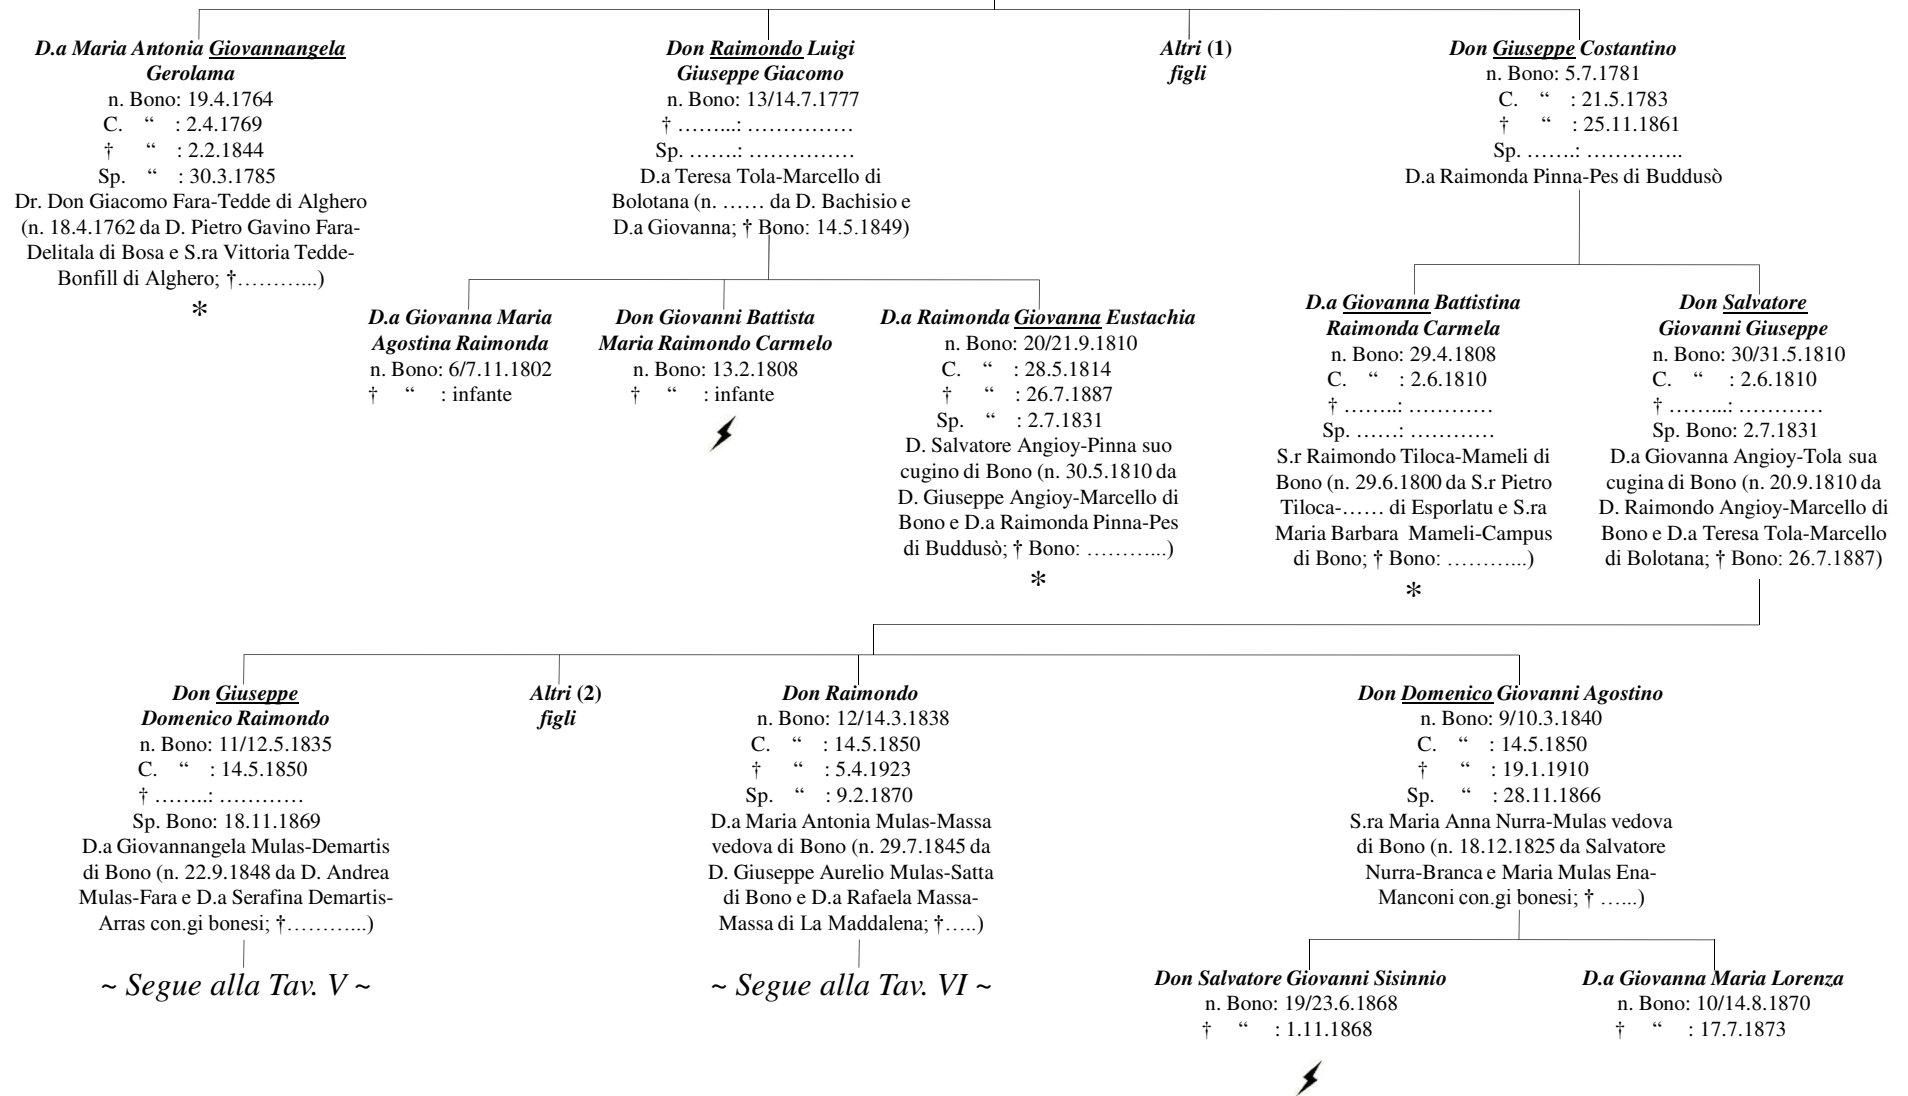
D.a Maria Antonia Giovannangela Gerolama
n. Bono: 19.4.1764
C. " : 2.4.1769
† " : 2.2.1844
Sp. " : 30.3.1785
Dr. Don Giacomo Fara-Tedde di Alghero (n. 18.4.1762 da D. Pietro Gavino Fara-Delitala di Bosa e S.ra Vittoria Tedde-Bonfill di Alghero; †………...)
*

Don Raimondo Luigi Giuseppe Giacomo
n. Bono: 13/14.7.1777
† ……..: ……………
Sp. …….: ……………
D.a Teresa Tola-Marcello di Bolotana (n. …… da D. Bachisio e D.a Giovanna; † Bono: 14.5.1849)

Altri (1) figli

Don Giuseppe Costantino
n. Bono: 5.7.1781
C. " : 21.5.1783
† " : 25.11.1861
Sp. …….: …………..
D.a Raimonda Pinna-Pes di Buddusò

D.a Giovanna Maria Agostina Raimonda
n. Bono: 6/7.11.1802
† " : infante

Don Giovanni Battista Maria Raimondo Carmelo
n. Bono: 13.2.1808
† " : infante

D.a Raimonda Giovanna Eustachia
n. Bono: 20/21.9.1810
C. " : 28.5.1814
† " : 26.7.1887
Sp. " : 2.7.1831
D. Salvatore Angioy-Pinna suo cugino di Bono (n. 30.5.1810 da D. Giuseppe Angioy-Marcello di Bono e D.a Raimonda Pinna-Pes di Buddusò; † Bono: ………...)
*

D.a Giovanna Battistina Raimonda Carmela
n. Bono: 29.4.1808
C. " : 2.6.1810
† ……..: …………
Sp. ……: …………
S.r Raimondo Tiloca-Mameli di Bono (n. 29.6.1800 da S.r Pietro Tiloca-…… di Esporlatu e S.ra Maria Barbara Mameli-Campus di Bono; † Bono: ………...)
*

Don Salvatore Giovanni Giuseppe
n. Bono: 30/31.5.1810
C. " : 2.6.1810
† ……..: …………
Sp. Bono: 2.7.1831
D.a Giovanna Angioy-Tola sua cugina di Bono (n. 20.9.1810 da D. Raimondo Angioy-Marcello di Bono e D.a Teresa Tola-Marcello di Bolotana; † Bono: 26.7.1887)

Don Giuseppe Domenico Raimondo
n. Bono: 11/12.5.1835
C. " : 14.5.1850
† ……..: …………
Sp. Bono: 18.11.1869
D.a Giovannangela Mulas-Demartis di Bono (n. 22.9.1848 da D. Andrea Mulas-Fara e D.a Serafina Demartis-Arras con.gi bonesi; †………...)
~ Segue alla Tav. V ~

Altri (2) figli

Don Raimondo
n. Bono: 12/14.3.1838
C. " : 14.5.1850
† " : 5.4.1923
Sp. " : 9.2.1870
D.a Maria Antonia Mulas-Massa vedova di Bono (n. 29.7.1845 da D. Giuseppe Aurelio Mulas-Satta di Bono e D.a Rafaela Massa-Massa di La Maddalena; †…..)
~ Segue alla Tav. VI ~

Don Domenico Giovanni Agostino
n. Bono: 9/10.3.1840
C. " : 14.5.1850
† " : 19.1.1910
Sp. " : 28.11.1866
S.ra Maria Anna Nurra-Mulas vedova di Bono (n. 18.12.1825 da Salvatore Nurra-Branca e Maria Mulas Ena-Manconi con.gi bonesi; † …...)

Don Salvatore Giovanni Sisinnio
n. Bono: 19/23.6.1868
† " : 1.11.1868

D.a Giovanna Maria Lorenza
n. Bono: 10/14.8.1870
† " : 17.7.1873